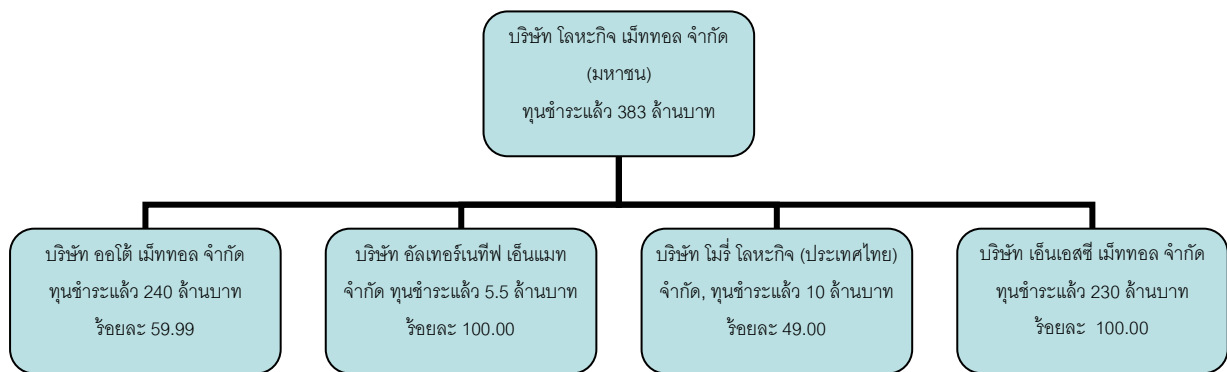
บริษัท โลหะกิจ เม็ททอล จำกัด (มหาชน)
ทุนชำระแล้ว 383 ล้านบาท

บริษัท ออโต้ เม็ททอล จำกัด
ทุนชำระแล้ว 240 ล้านบาท
ร้อยละ 59.99

บริษัท อัลเทอร์เนทีฟ เอ็นแมท จำกัด ทุนชำระแล้ว 5.5 ล้านบาท
ร้อยละ 100.00

บริษัท โมริ่ โลหะกิจ (ประเทศไทย) จำกัด, ทุนชำระแล้ว 10 ล้านบาท
ร้อยละ 49.00

บริษัท เอ็นเอสซี เม็ททอล จำกัด
ทุนชำระแล้ว 230 ล้านบาท
ร้อยละ 100.00